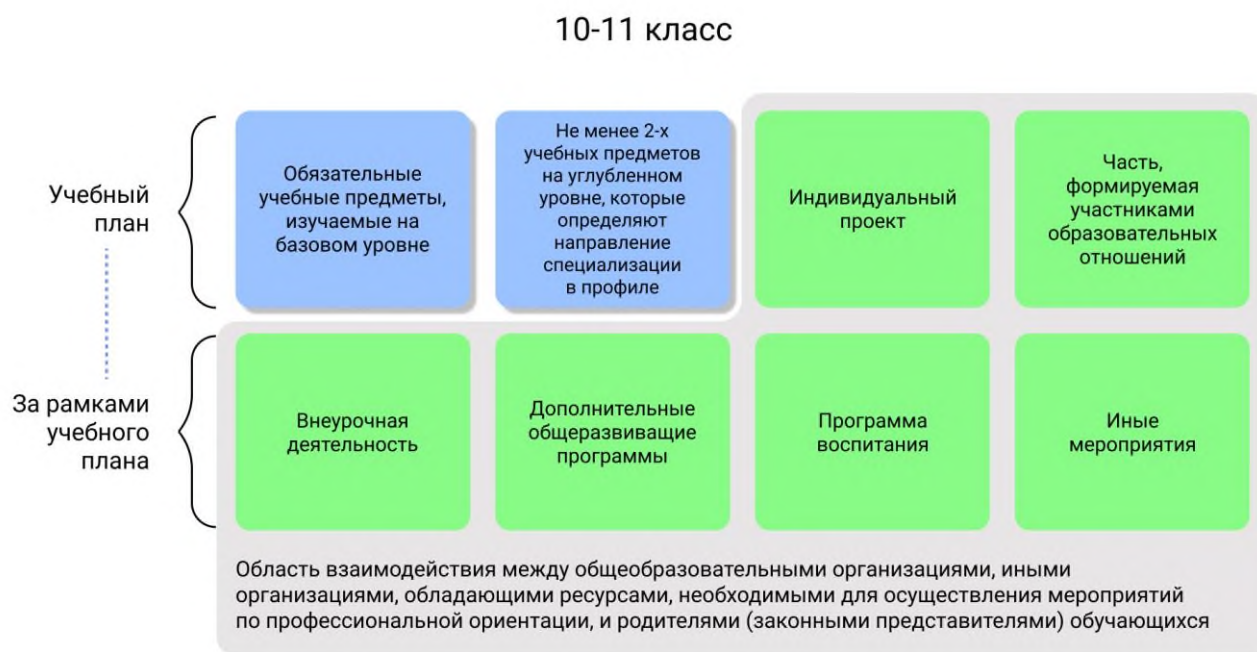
10-11 класс

Учебный план

Обязательные учебные предметы, изучаемые на базовом уровне

Не менее 2-х учебных предметов на углубленном уровне, которые определяют направление специализации в профиле

Индивидуальный проект

Часть, формируемая участниками образовательных отношений

За рамками учебного плана

Внеурочная деятельность

Дополнительные общеразвивающие программы

Программа воспитания

Иные мероприятия

Область взаимодействия между общеобразовательными организациями, иными организациями, обладающими ресурсами, необходимыми для осуществления мероприятий по профессиональной ориентации, и родителями (законными представителями) обучающихся